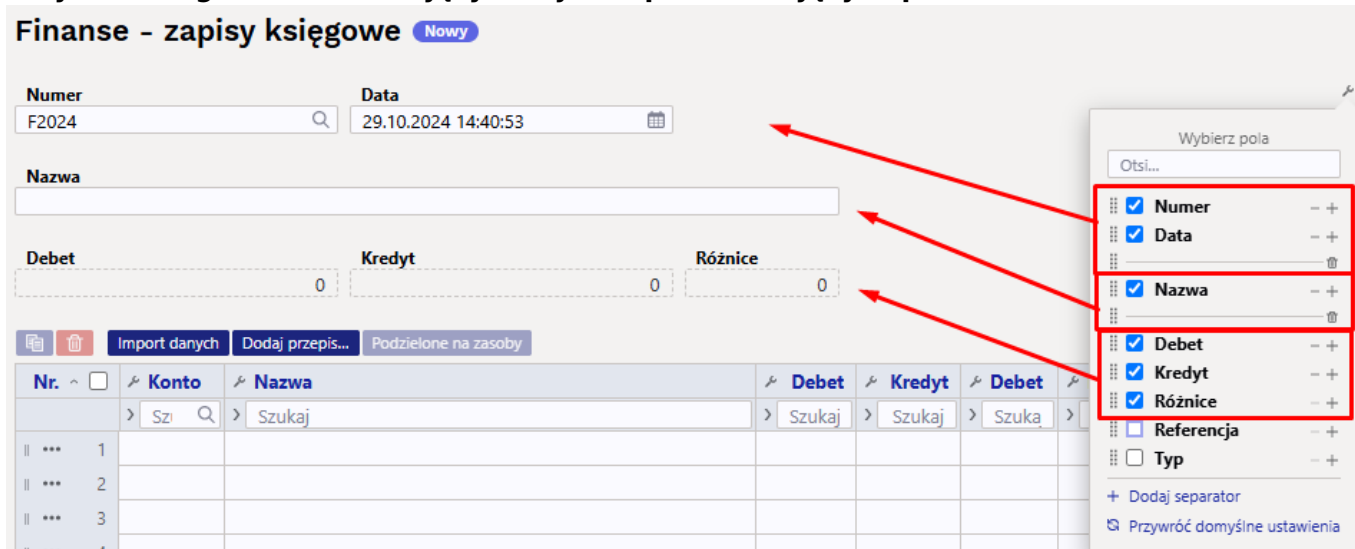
Finanse - zapisy księgowe Nowy

Numer
F2024

Data
29.10.2024 14:40:53

Nazwa

Debet
0

Kredyt
0

Różnice
0

Import danych Dodaj przepis... Podzielone na zasoby

| Nr. | Konto | Nazwa | Debet | Kredyt | Debet |
|---|---|---|---|---|---|
| | Szu | Szukaj | Szukaj | Szukaj | Szuka |
| 1 | | | | | |
| 2 | | | | | |
| 3 | | | | | |

Wybierz pola
Otsi...
Numer
Data
Nazwa
Debet
Kredyt
Różnice
Referencja
Typ
+ Dodaj separator
Przywróć domyślne ustawienia